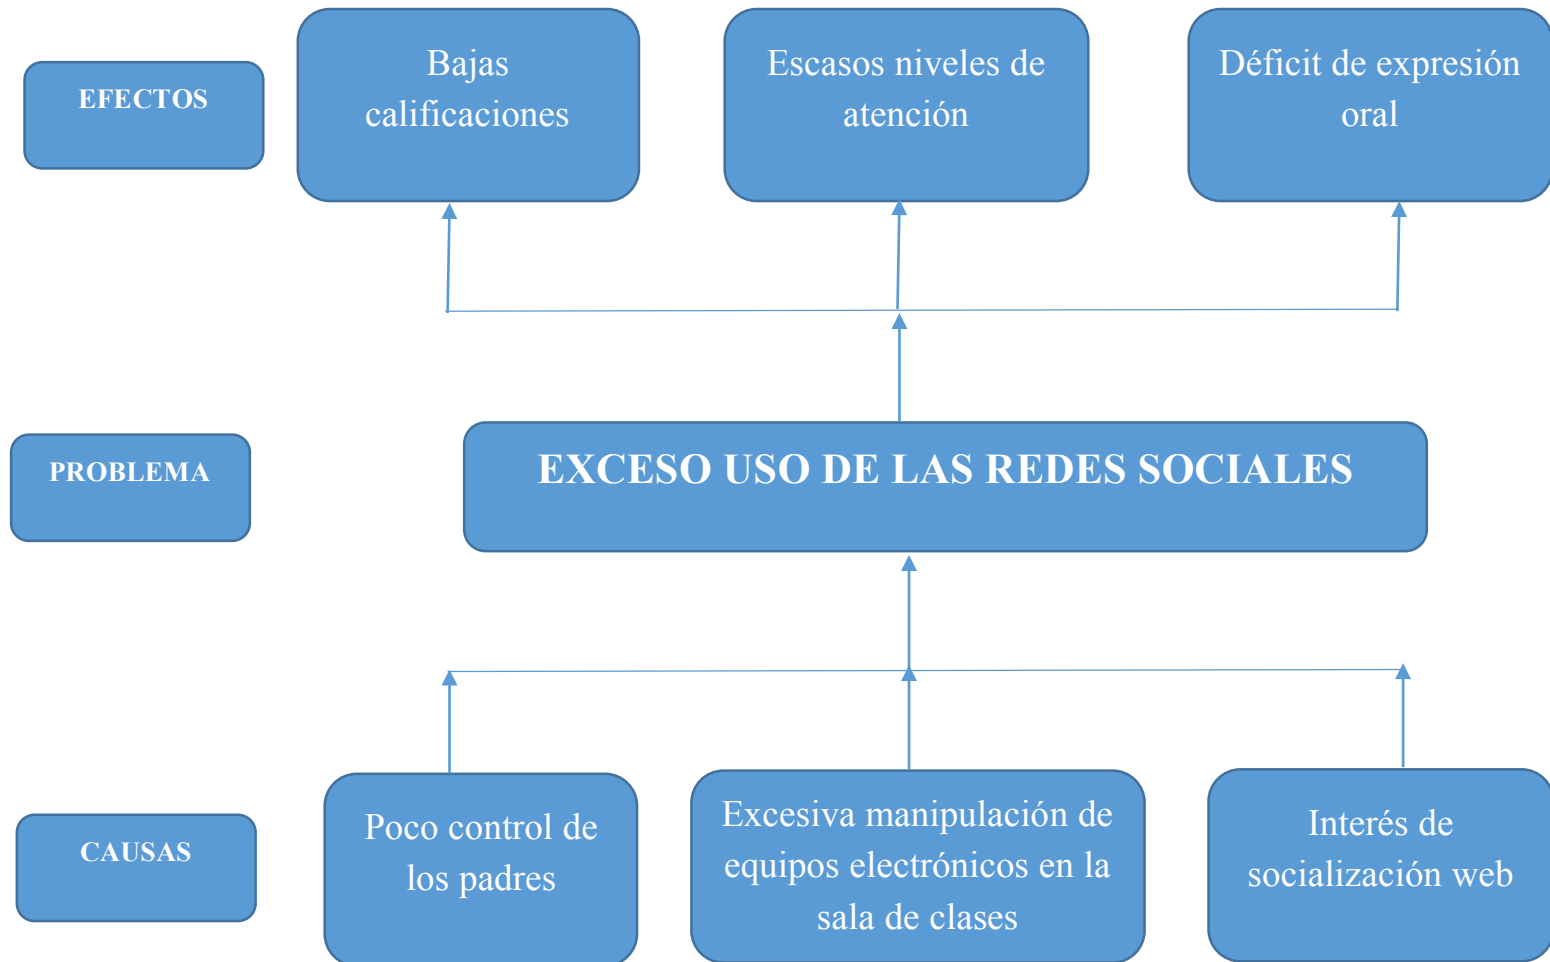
EFECTOS

Bajas calificaciones

Escasos niveles de atención

Déficit de expresión oral

PROBLEMA

EXCESO USO DE LAS REDES SOCIALES

CAUSAS

Poco control de los padres

Excesiva manipulación de equipos electrónicos en la sala de clases

Interés de socialización web